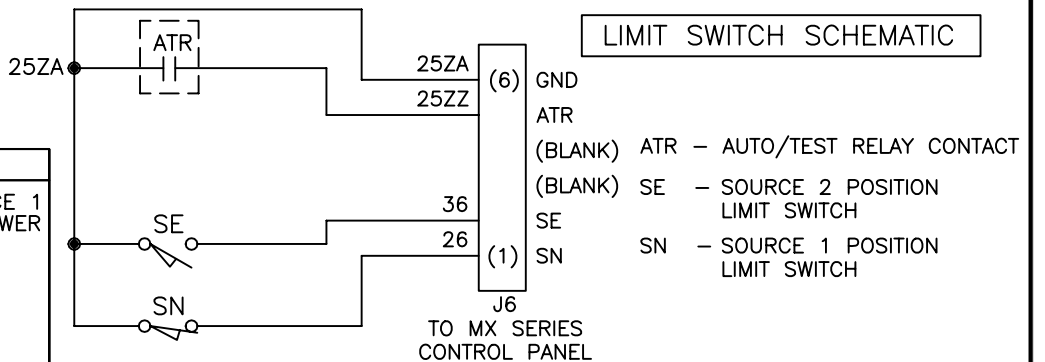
LIMIT SWITCH SCHEMATIC

25ZA

ATR

25ZA

25ZZ

(6) GND

ATR

(BLANK) ATR – AUTO/TEST RELAY CONTACT

(BLANK) SE – SOURCE 2 POSITION LIMIT SWITCH

36

SE

26

(1) SN

SN – SOURCE 1 POSITION LIMIT SWITCH

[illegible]E 1
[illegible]WER

SE

SN

J6
TO MX SERIES
CONTROL PANEL